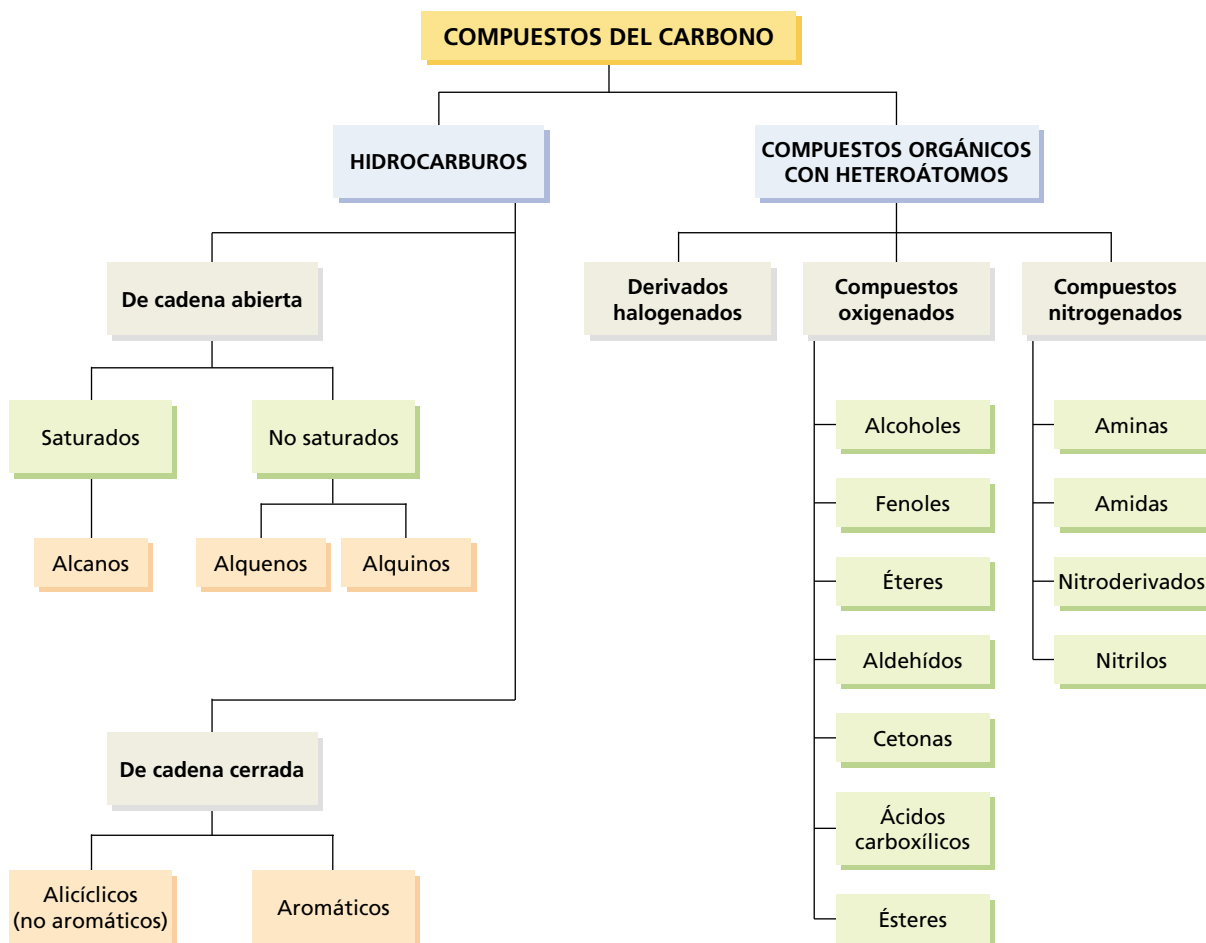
COMPUESTOS DEL CARBONO

HIDROCARBUROS

De cadena abierta

Saturados

Alcanos

No saturados

Alquenos

Alquinos

De cadena cerrada

Alicíclicos (no aromáticos)

Aromáticos

COMPUESTOS ORGÁNICOS CON HETEROÁTOMOS

Derivados halogenados

Compuestos oxigenados

Alcoholes

Fenoles

Éteres

Aldehídos

Cetonas

Ácidos carboxílicos

Ésteres

Compuestos nitrogenados

Aminas

Amidas

Nitroderivados

Nitrilos